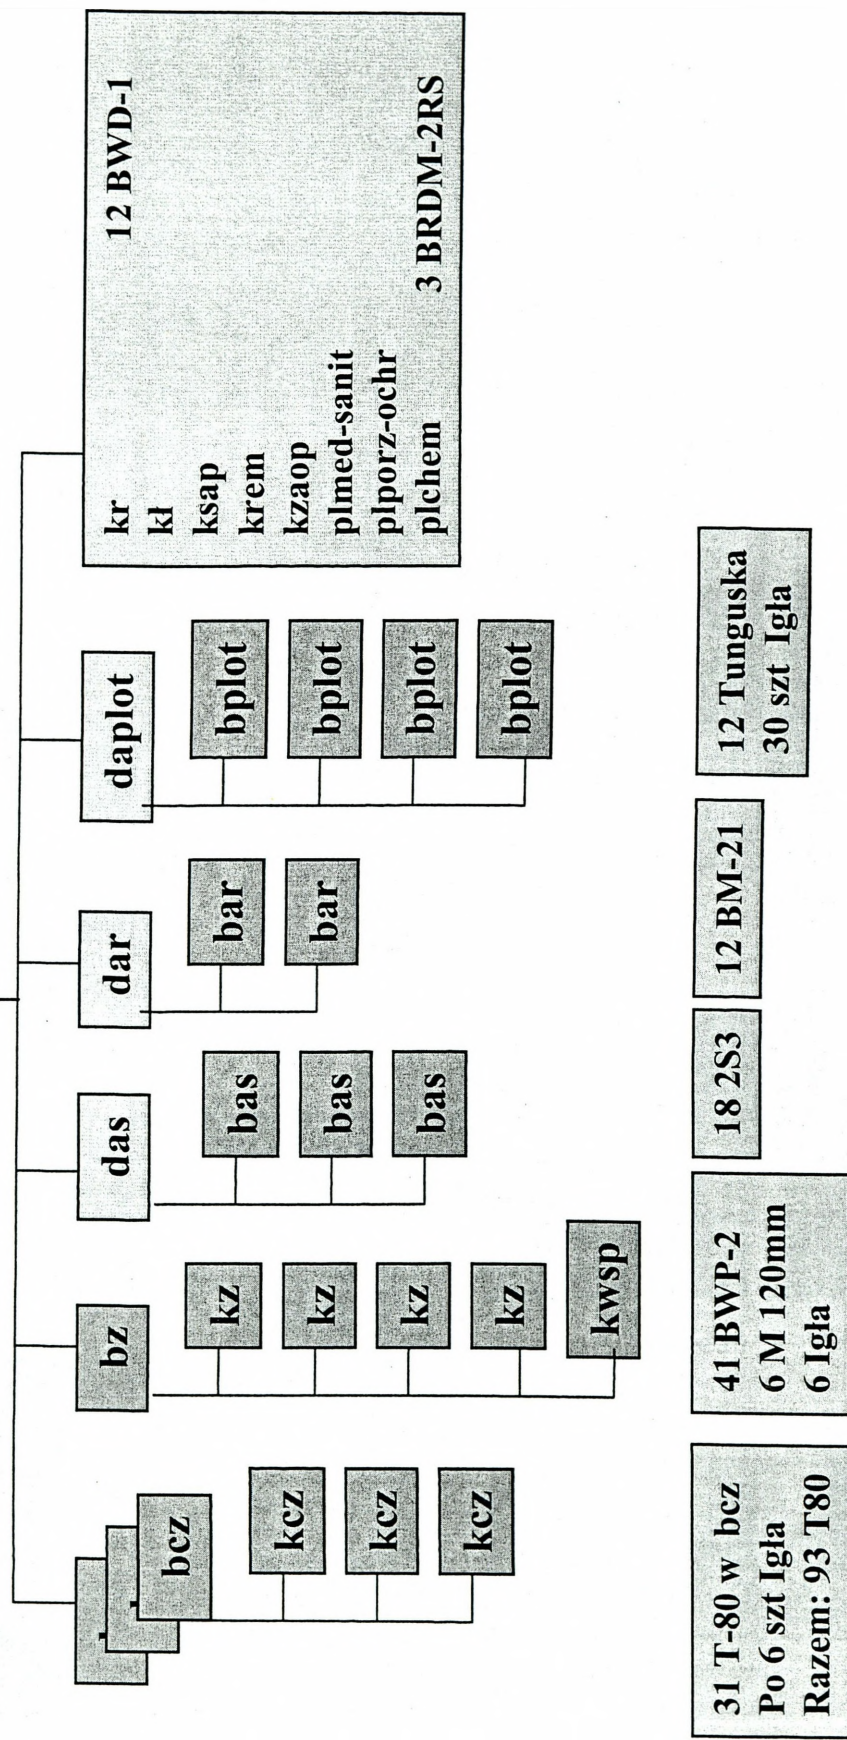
bcz

kcz

kcz

kcz

bz

kz

kz

kz

kz

kwsp

das

bas

bas

bas

dar

bar

bar

daplot

bplot

bplot

bplot

bplot

kr
kł
ksap
krem
kzaop
plmed-sanit
plporz-ochr
plchem

12 BWD-1

3 BRDM-2RS

31 T-80 w bcz
Po 6 szt Igła
Razem: 93 T80

41 BWP-2
6 M 120mm
6 Igła

18 2S3

12 BM-21

12 Tunguska
30 szt Igła